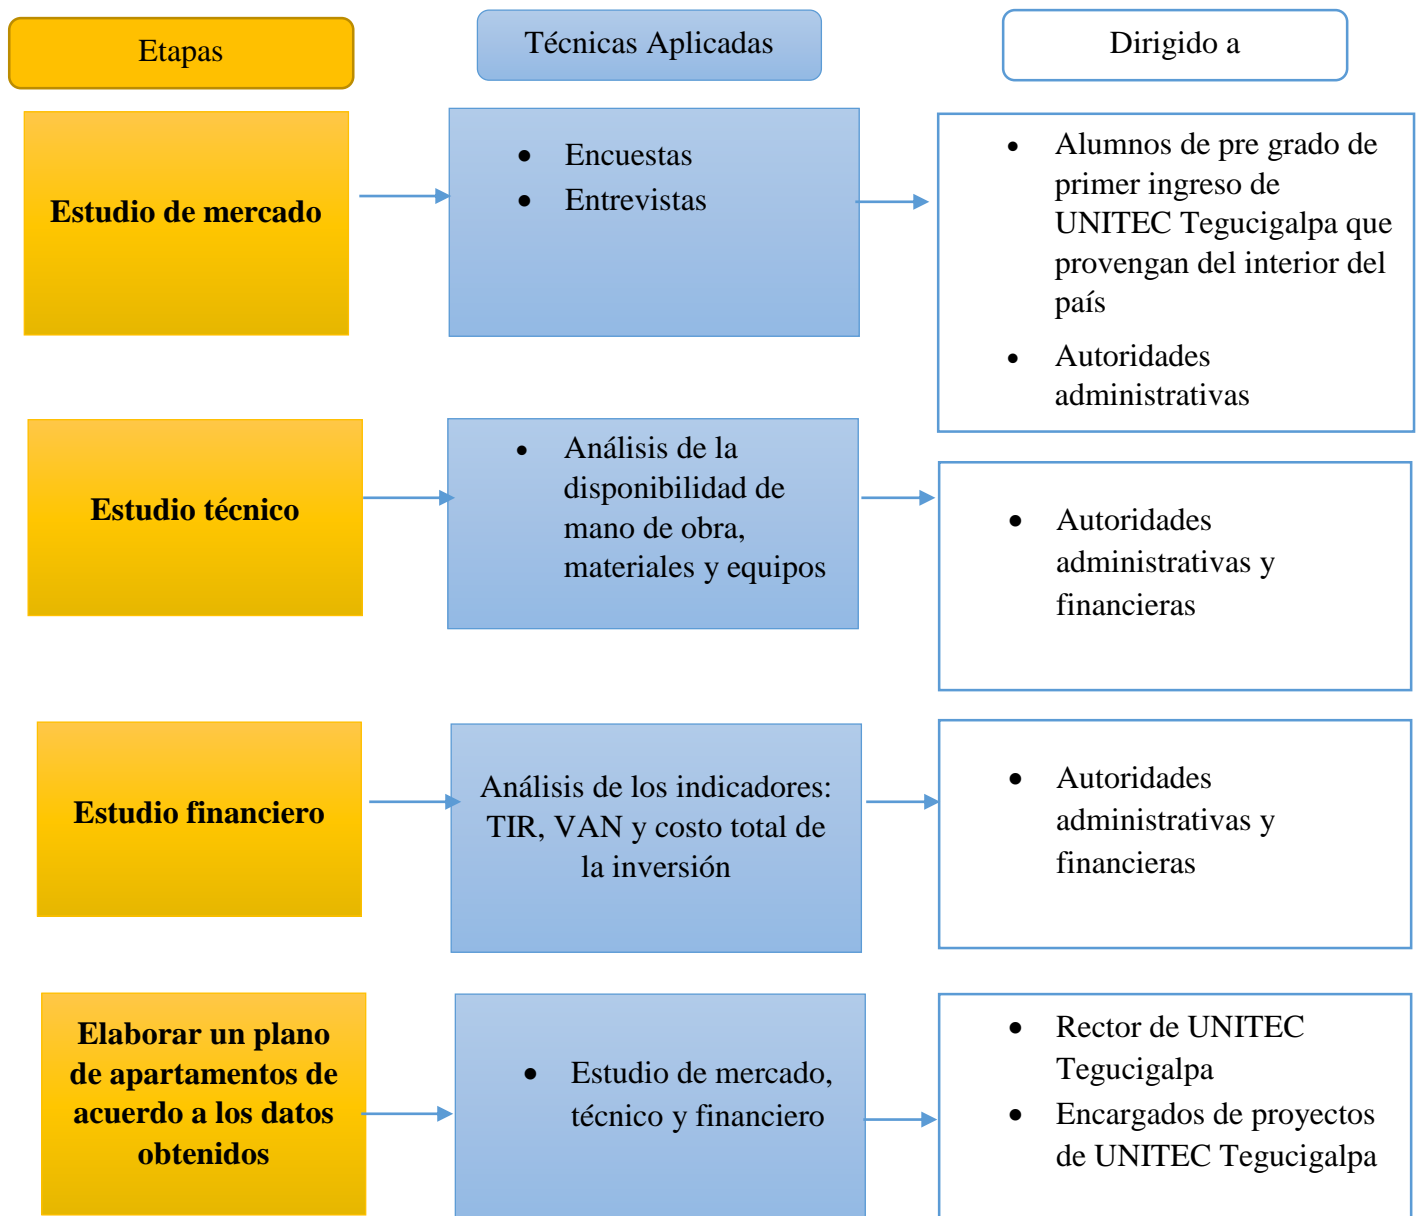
Etapas

Técnicas Aplicadas

Dirigido a

**Estudio de mercado**

- Encuestas
- Entrevistas

- Alumnos de pre grado de primer ingreso de UNITEC Tegucigalpa que provengan del interior del país
- Autoridades administrativas

**Estudio técnico**

- Análisis de la disponibilidad de mano de obra, materiales y equipos

- Autoridades administrativas y financieras

**Estudio financiero**

Análisis de los indicadores: TIR, VAN y costo total de la inversión

- Autoridades administrativas y financieras

**Elaborar un plano de apartamentos de acuerdo a los datos obtenidos**

- Estudio de mercado, técnico y financiero

- Rector de UNITEC Tegucigalpa
- Encargados de proyectos de UNITEC Tegucigalpa